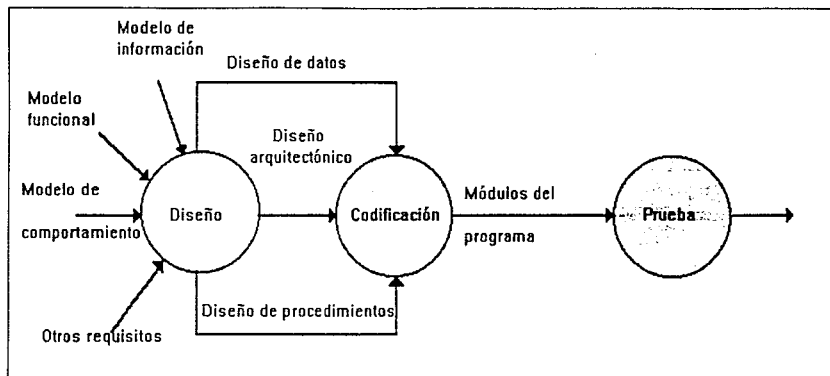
Modelo de información

Diseño de datos

Modelo funcional

Diseño arquitectónico

Modelo de comportamiento

Diseño

Codificación

Módulos del programa

Prueba

Diseño de procedimientos

Otros requisitos